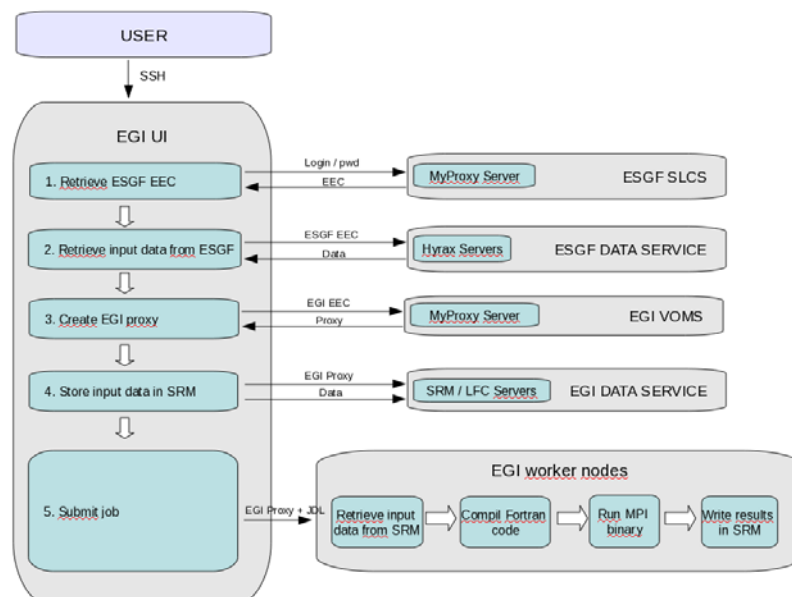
USER

SSH

EGI UI

1. Retrieve ESGF EEC

Login / pwd

EEC

MyProxy Server

ESGF SLCS

2. Retrieve input data from ESGF

ESGF EEC

Data

Hyrax Servers

ESGF DATA SERVICE

3. Create EGI proxy

EGI EEC

Proxy

MyProxy Server

EGI VOMS

4. Store input data in SRM

EGI Proxy

Data

SRM / LFC Servers

EGI DATA SERVICE

5. Submit job

EGI Proxy + JDL

EGI worker nodes

Retrieve input data from SRM

Compil Fortran code

Run MPI binary

Write results in SRM